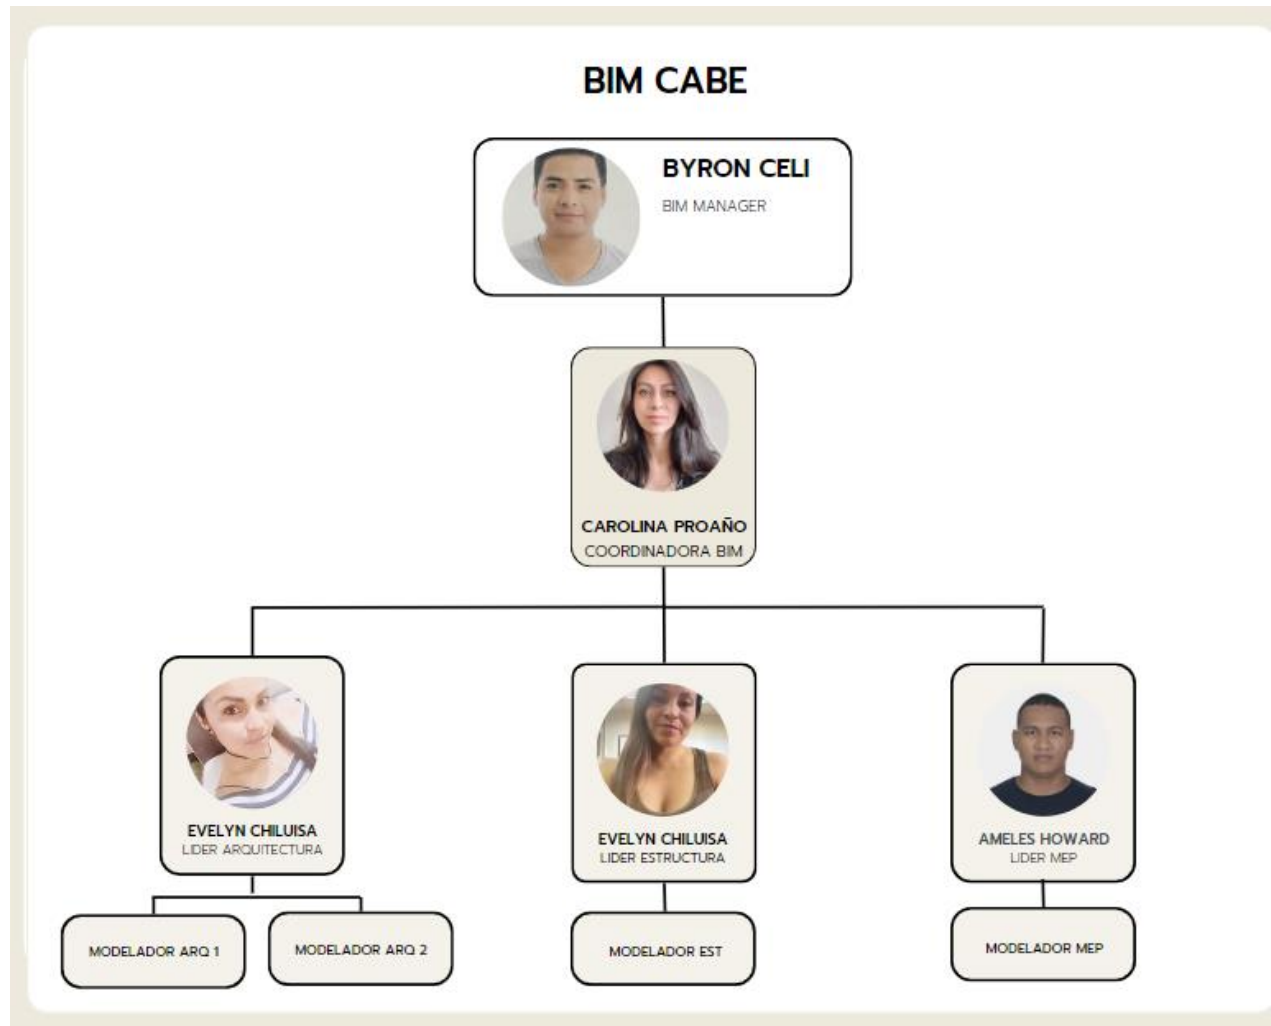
BIM CABE

BYRON CELI
BIM MANAGER

CAROLINA PROAÑO
COORDINADORA BIM

EVELYN CHILUISA
LIDER ARQUITECTURA

EVELYN CHILUISA
LIDER ESTRUCTURA

AMELES HOWARD
LIDER MEP

MODELADOR ARQ 1

MODELADOR ARQ 2

MODELADOR EST

MODELADOR MEP